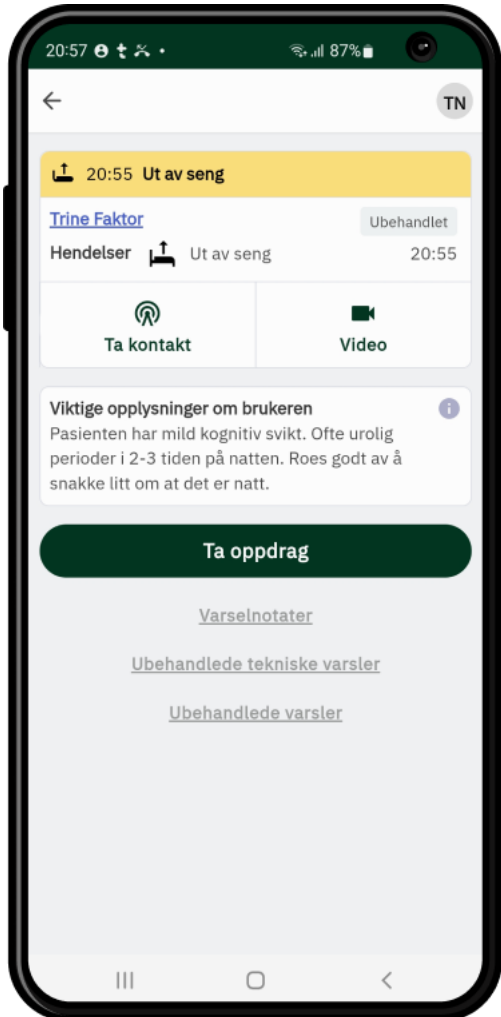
20:57 87%

TN

20:55 Ut av seng

Trine Faktor

Ubehandlet

Hendelser Ut av seng 20:55

Ta kontakt

Video

Viktige opplysninger om brukeren

Pasienten har mild kognitiv svikt. Ofte urolig perioder i 2-3 tiden på natten. Roes godt av å snakke litt om at det er natt.

Ta oppdrag

Varselnotater

Ubehandlede tekniske varsler

Ubehandlede varsler